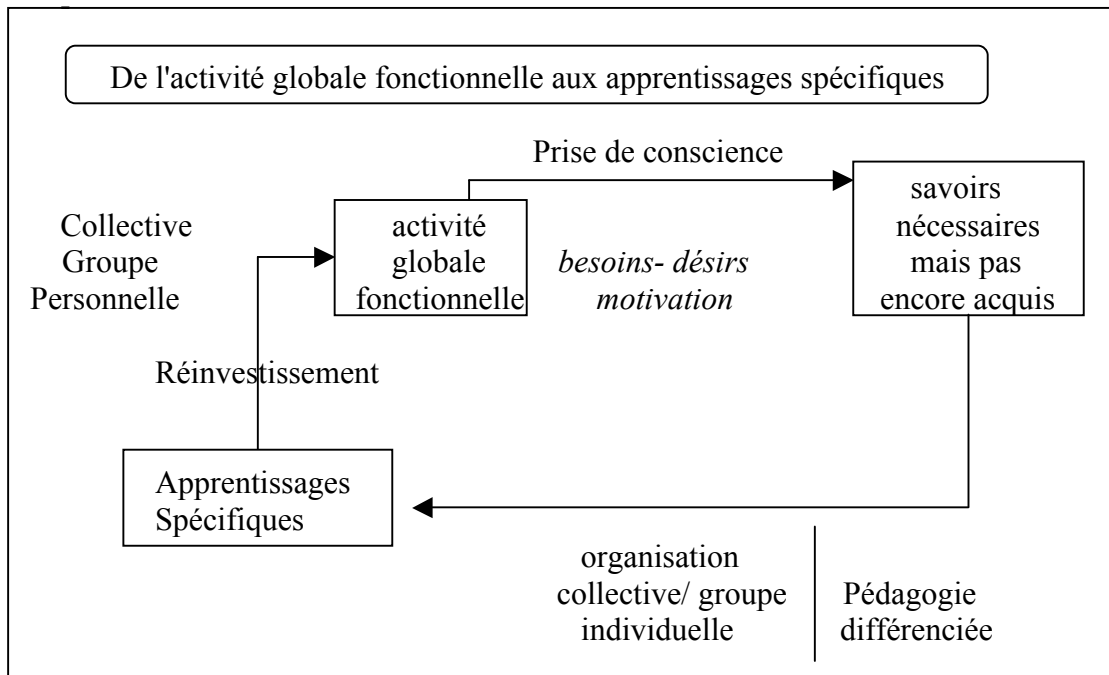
De l'activité globale fonctionnelle aux apprentissages spécifiques

Prise de conscience

Collective
Groupe
Personnelle

activité globale fonctionnelle

*besoins- désirs motivation*

savoirs nécessaires mais pas encore acquis

Réinvestissement

Apprentissages Spécifiques

organisation collective/ groupe individuelle

Pédagogie différenciée